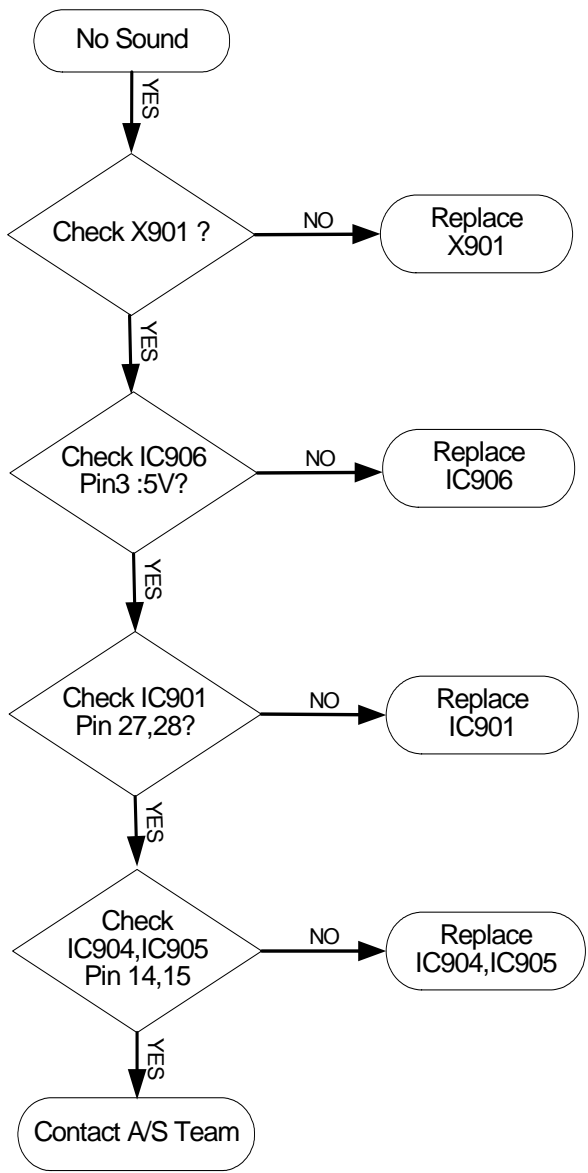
No Sound

YES

Check X901 ?

NO

Replace X901

YES

Check IC906 Pin3 :5V?

NO

Replace IC906

YES

Check IC901 Pin 27,28?

NO

Replace IC901

YES

Check IC904,IC905 Pin 14,15

NO

Replace IC904,IC905

YES

Contact A/S Team